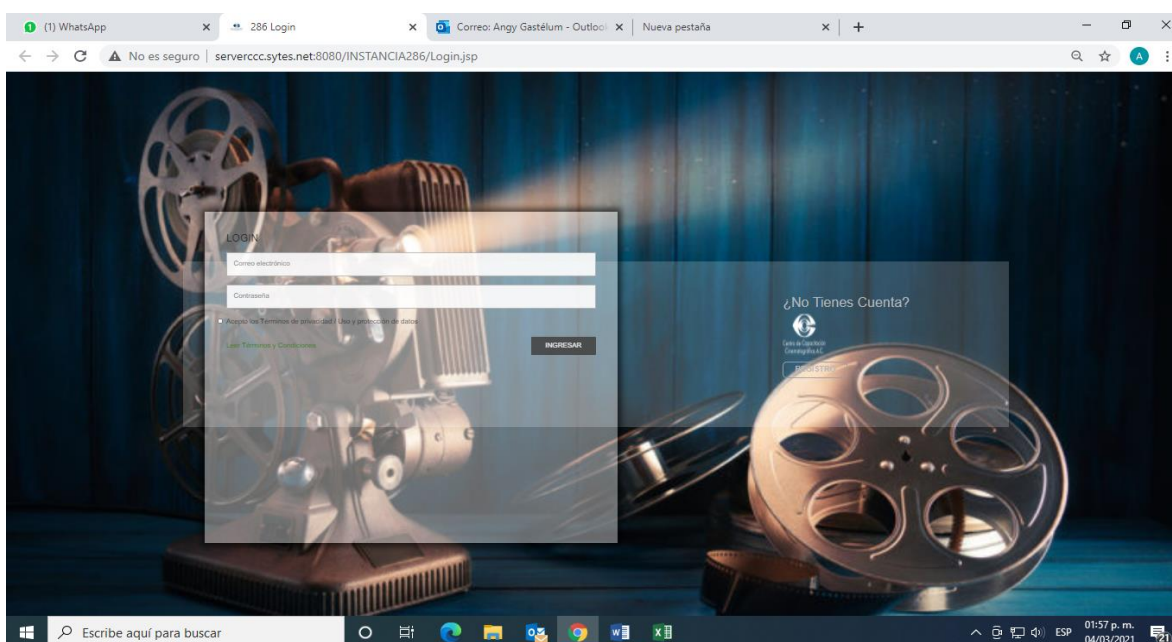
(1) WhatsApp
286 Login
Correo: Angy Gastélum - Outlook
Nueva pestaña
No es seguro | serverccc.sytes.net:8080/INSTANCIA286/Login.jsp

LOGIN
Correo electrónico
Contraseña
Acepto los Términos de privacidad | Uso y protección de datos
Leer Términos y Condiciones
INGRESAR

¿No Tienes Cuenta?
Centro de Capacitación Cinematográfica A.C.
REGISTRA

Escribe aquí para buscar
ESP
01:57 p. m.
04/03/2021